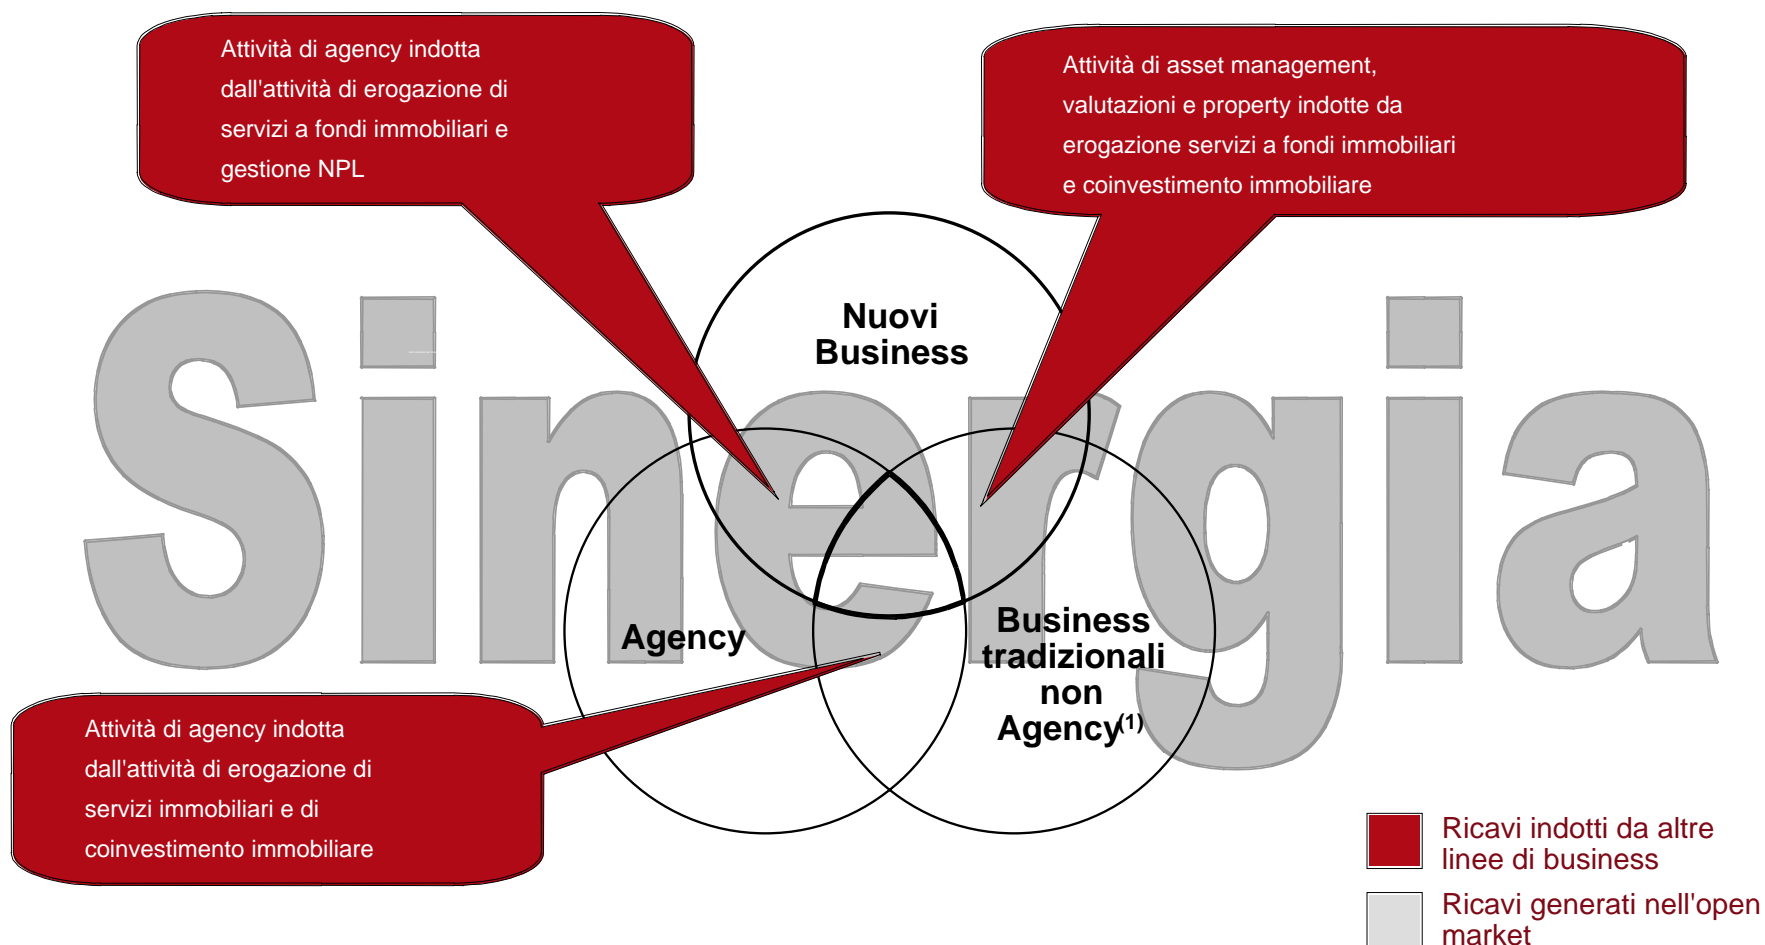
Attività di agency indotta dall'attività di erogazione di servizi a fondi immobiliari e gestione NPL

Attività di asset management, valutazioni e property indotte da erogazione servizi a fondi immobiliari e coinvestimento immobiliare

Sinergia

Nuovi Business

Agency

Business tradizionali non Agency$^{(1)}$

Attività di agency indotta dall'attività di erogazione di servizi immobiliari e di coinvestimento immobiliare

Ricavi indotti da altre linee di business

Ricavi generati nell'open market